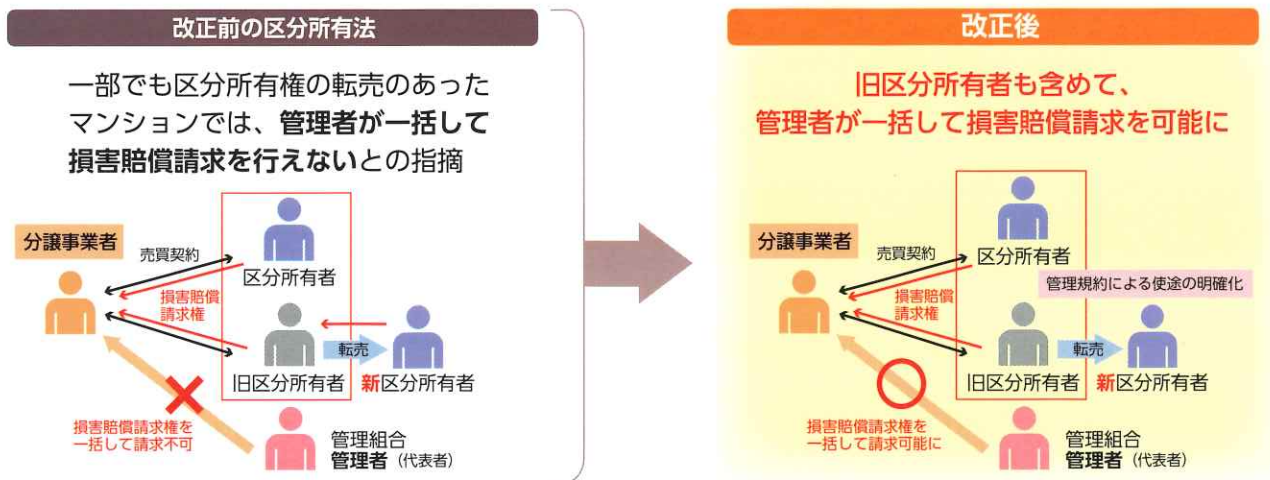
改正前の区分所有法

一部でも区分所有権の転売のあったマンションでは、管理者が一括して損害賠償請求を行えないとの指摘

分譲事業者

売買契約

区分所有者

損害賠償請求権

旧区分所有者

転売

新区分所有者

損害賠償請求権を一括して請求不可

管理組合
管理者（代表者）

改正後

旧区分所有者も含めて、
管理者が一括して損害賠償請求を可能に

分譲事業者

売買契約

区分所有者

管理規約による使途の明確化

損害賠償請求権

旧区分所有者

転売

新区分所有者

損害賠償請求権を一括して請求可能に

管理組合
管理者（代表者）